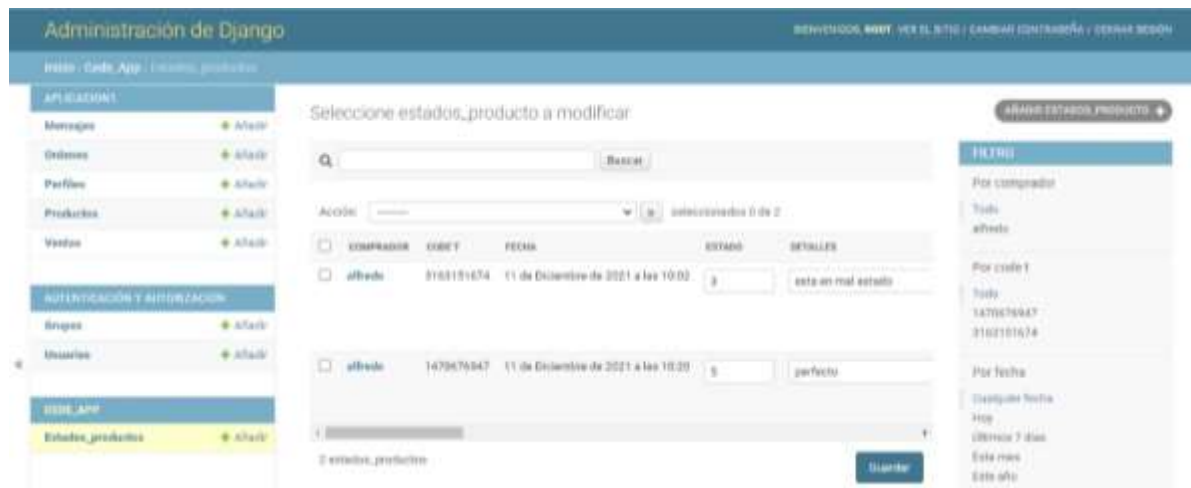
Administración de Django

BIENVENIDO/A, ROOT. VER EL SITIO / CAMBIAR CONTRASEÑA / CERRAR SESIÓN

Inicio › Code_App › Estados_productos

APLICACION1

Mensajes + Añadir

Ordenes + Añadir

Perfiles + Añadir

Productos + Añadir

Ventas + Añadir

AUTENTICACIÓN Y AUTORIZACIÓN

Grupos + Añadir

Usuarios + Añadir

CODE_APP

Estados_productos + Añadir

Seleccione estados_producto a modificar

AÑADIR ESTADOS_PRODUCTO +

Buscar

Acción: ——— Ir seleccionados 0 de 2

| | COMPRADOR | CODE1 | FECHA | ESTADO | DETALLES |
|---|---|---|---|---|---|
| ☐ | alfredo | 3163151674 | 11 de Diciembre de 2021 a las 10:02 | 3 | esta en mal estado |
| ☐ | alfredo | 1470676947 | 11 de Diciembre de 2021 a las 10:20 | 5 | perfecto |

2 estados_productos

Guardar

FILTRO

Por comprador

Todo

alfredo

Por code1

Todo

1470676947

3163151674

Por fecha

Cualquier fecha

Hoy

Últimos 7 días

Este mes

Este año